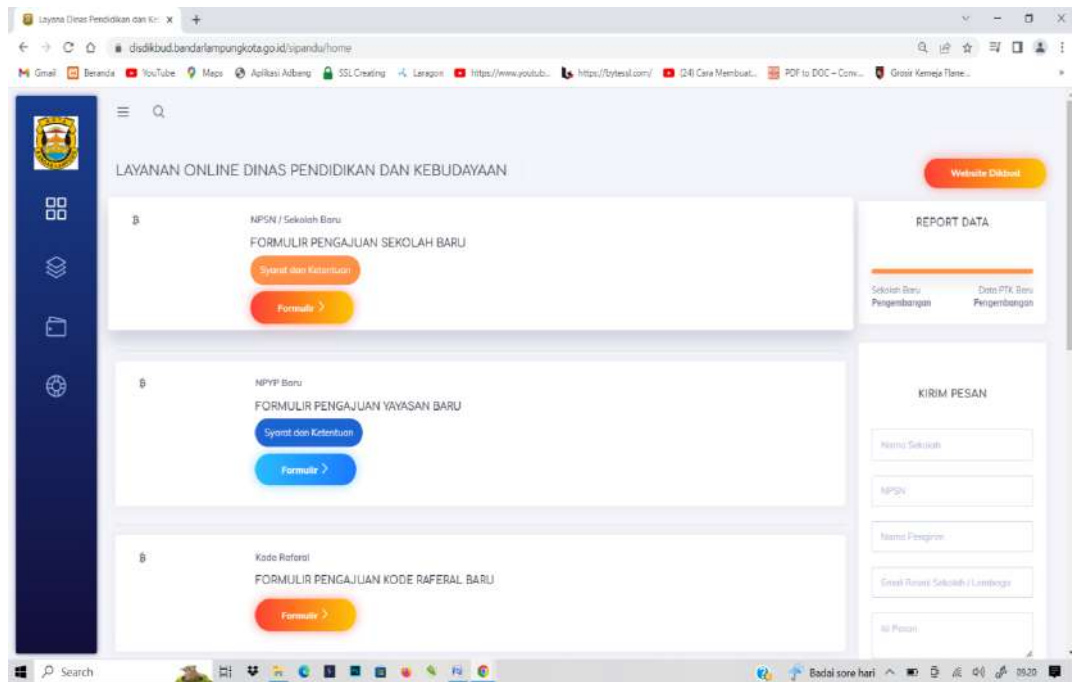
Layana Dinas Pendidikan dan Ke × +

disdikbud.bandarlampungkota.go.id/sipandu/home

Gmail Beranda YouTube Maps Aplikasi Adbang SSL Creating Laragon https://www.youtub... https://bytesd.com/ (24) Cara Membuat... PDF to DOC – Conv... Grosir Kemeja Flane...

LAYANAN ONLINE DINAS PENDIDIKAN DAN KEBUDAYAAN

Website Dikbud

B

NPSN / Sekolah Baru

FORMULIR PENGAJUAN SEKOLAH BARU

Syarat dan Ketentuan

Formulir >

REPORT DATA

Sekolah Baru
Pengembangan

Data PTK Baru
Pengembangan

B

NPYP Baru

FORMULIR PENGAJUAN YAYASAN BARU

Syarat dan Ketentuan

Formulir >

KIRIM PESAN

Nama Sekolah

NPSN

Nama Pengirim

Email Resmi Sekolah / Lembaga

Isi Pesan

B

Kode Referal

FORMULIR PENGAJUAN KODE RAFERAL BARU

Formulir >

Search

Badai sore hari 09:20